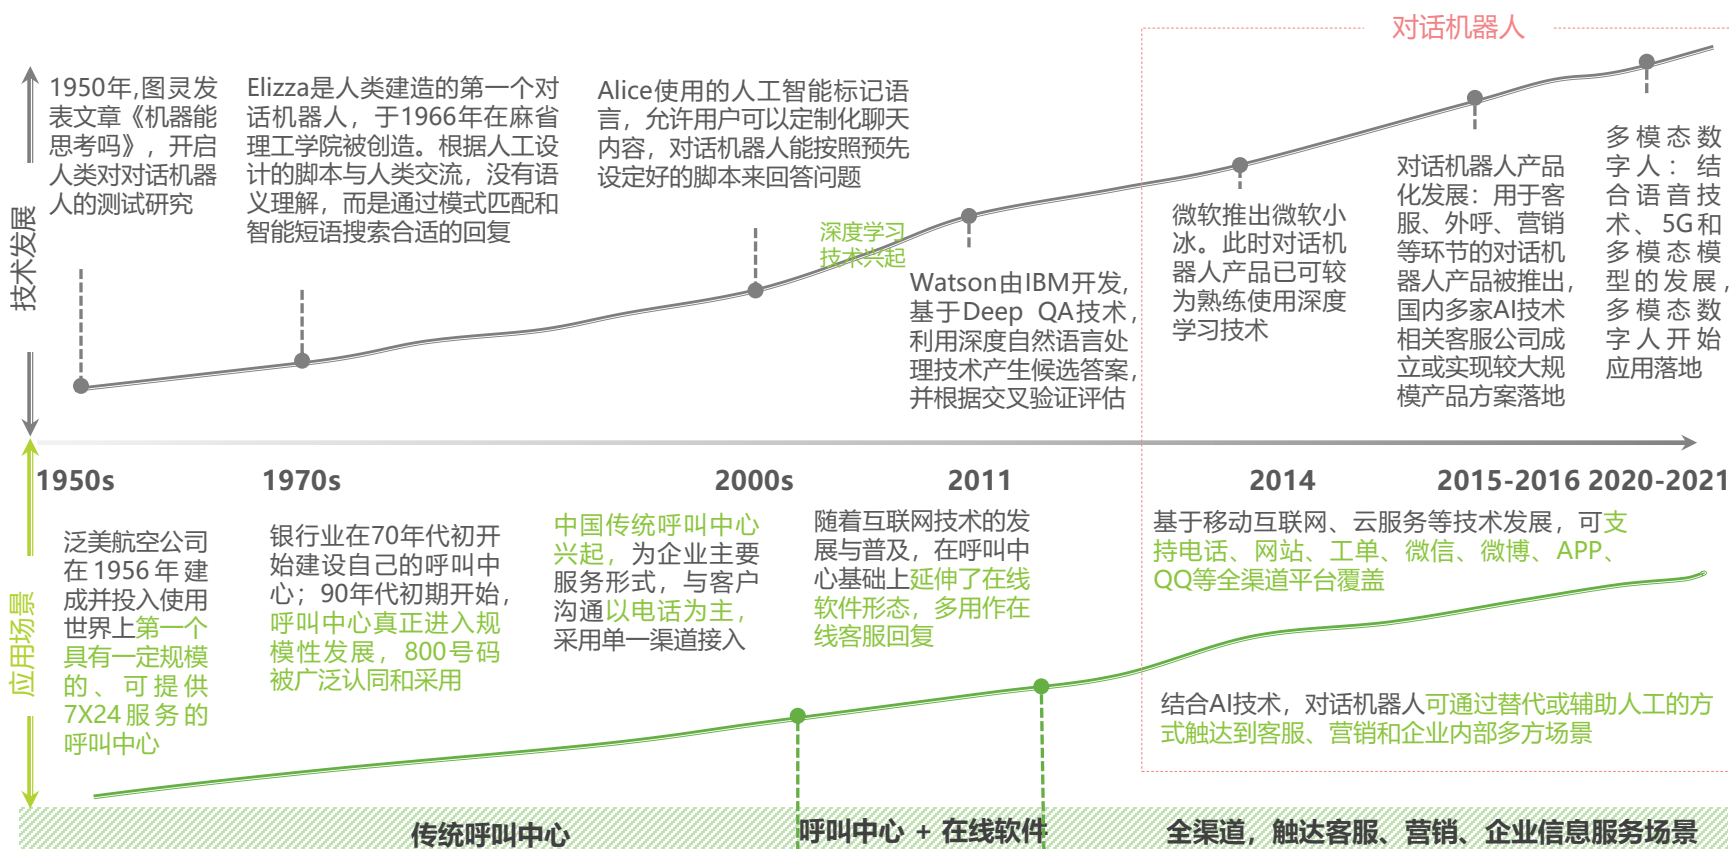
对话机器人

技术发展

1950年,图灵发表文章《机器能思考吗》，开启人类对对话机器人的测试研究

Elizza是人类建造的第一个对话机器人，于1966年在麻省理工学院被创造。根据人工设计的脚本与人类交流，没有语义理解，而是通过模式匹配和智能短语搜索合适的回复

Alice使用的人工智能标记语言，允许用户可以定制化聊天内容，对话机器人能按照预先设定好的脚本来回答问题

深度学习技术兴起

Watson由IBM开发，基于Deep QA技术，利用深度自然语言处理技术产生候选答案，并根据交叉验证评估

微软推出微软小冰。此时对话机器人产品已可较为熟练使用深度学习技术

对话机器人产品化发展：用于客服、外呼、营销等环节的对话机器人产品被推出，国内多家AI技术相关客服公司成立或实现较大规模产品方案落地

多模态数字人：结合语音技术、5G和多模态模型的发展，多模态数字人开始应用落地

1950s　1970s　2000s　2011　2014　2015-2016　2020-2021

应用场景

泛美航空公司在1956年建成并投入使用世界上第一个具有一定规模的、可提供7X24服务的呼叫中心

银行业在70年代初开始建设自己的呼叫中心；90年代初期开始，呼叫中心真正进入规模性发展，800号码被广泛认同和采用

中国传统呼叫中心兴起，为企业主要服务形式，与客户沟通以电话为主，采用单一渠道接入

随着互联网技术的发展与普及，在呼叫中心基础上延伸了在线软件形态，多用作在线客服回复

基于移动互联网、云服务等技术发展，可支持电话、网站、工单、微信、微博、APP、QQ等全渠道平台覆盖

结合AI技术，对话机器人可通过替代或辅助人工的方式触达到客服、营销和企业内部多方场景

传统呼叫中心　呼叫中心 + 在线软件　全渠道，触达客服、营销、企业信息服务场景